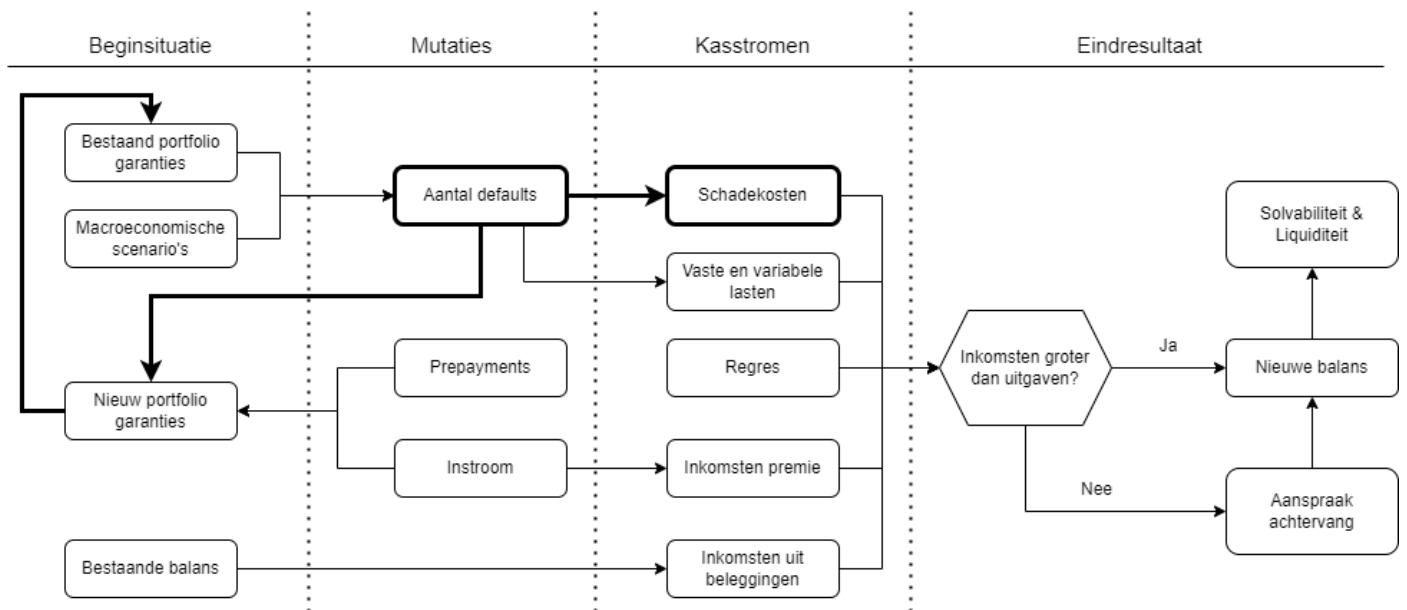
Beginsituatie

Mutaties

Kasstromen

Eindresultaat

Bestaand portfolio garanties

Macroeconomische scenario's

Aantal defaults

Schadekosten

Vaste en variabele lasten

Solvabiliteit & Liquiditeit

Prepayments

Regres

Inkomsten groter dan uitgaven?

Ja

Nieuwe balans

Nieuw portfolio garanties

Instroom

Inkomsten premie

Nee

Aanspraak achtervang

Bestaande balans

Inkomsten uit beleggingen